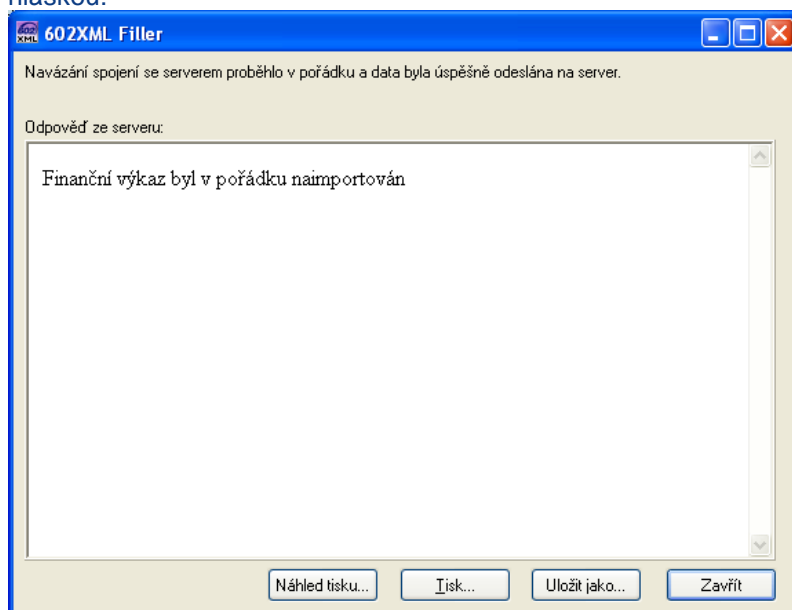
hláškou:

602XML Filler

Navázání spojení se serverem proběhlo v pořádku a data byla úspěšně odeslána na server.

Odpověď ze serveru:

Finanční výkaz byl v pořádku naimportován

Náhled tisku... Tisk... Uložit jako... Zavřít